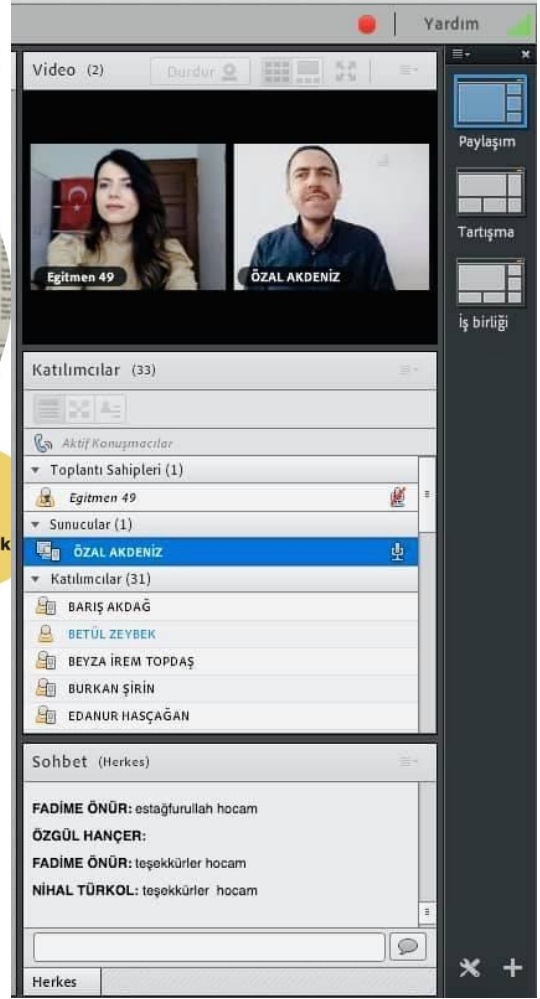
Yardım

Video (2) Durdur

Egitmen 49

ÖZAL AKDENİZ

Paylaşım

Tartışma

İş birliği

Katılımcılar (33)

Aktif Konuşmacılar

Toplantı Sahipleri (1)

Egitmen 49

Sunucular (1)

ÖZAL AKDENİZ

Katılımcılar (31)

BARIŞ AKDAĞ

BETÜL ZEYBEK

BEYZA İREM TOPDAŞ

BURKAN ŞİRİN

EDANUR HASÇAĞAN

Sohbet (Herkes)

FADİME ÖNÜR: estağfurullah hocam

ÖZGÜL HANÇER:

FADİME ÖNÜR: teşekkürler hocam

NİHAL TÜRKOL: teşekkürler hocam

Herkes

k